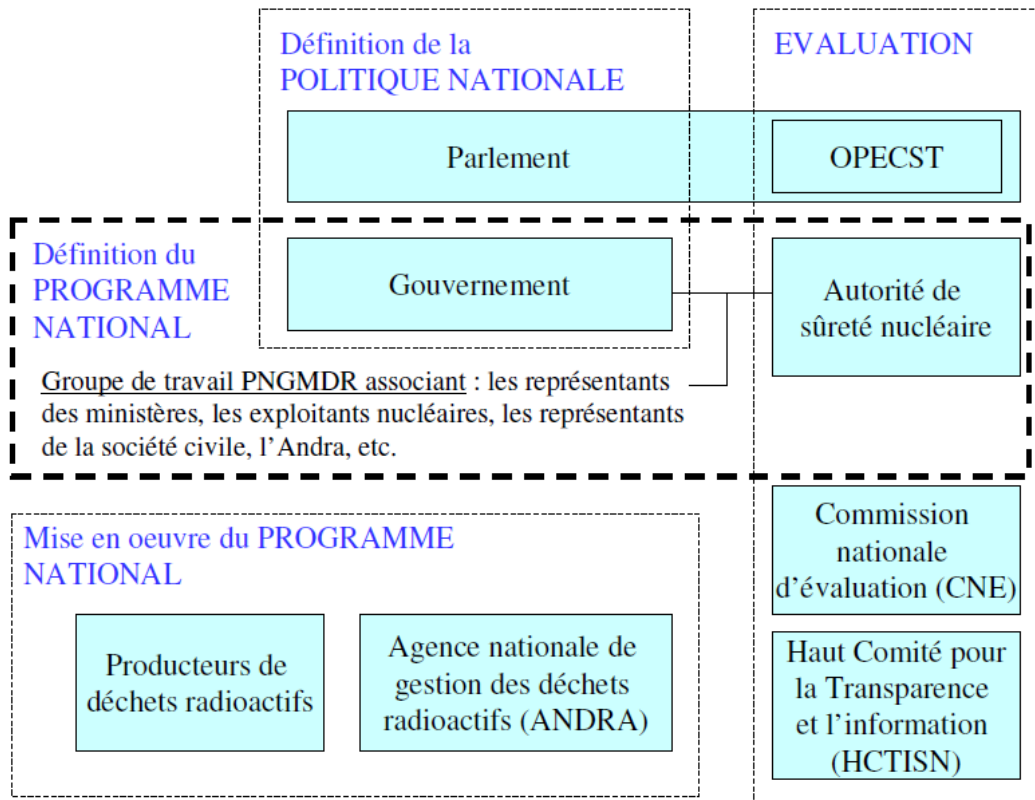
Définition de la POLITIQUE NATIONALE

EVALUATION

Parlement

OPECST

Définition du PROGRAMME NATIONAL

Gouvernement

Autorité de sûreté nucléaire

Groupe de travail PNGMDR associant : les représentants des ministères, les exploitants nucléaires, les représentants de la société civile, l'Andra, etc.

Mise en oeuvre du PROGRAMME NATIONAL

Producteurs de déchets radioactifs

Agence nationale de gestion des déchets radioactifs (ANDRA)

Commission nationale d'évaluation (CNE)

Haut Comité pour la Transparence et l'information (HCTISN)